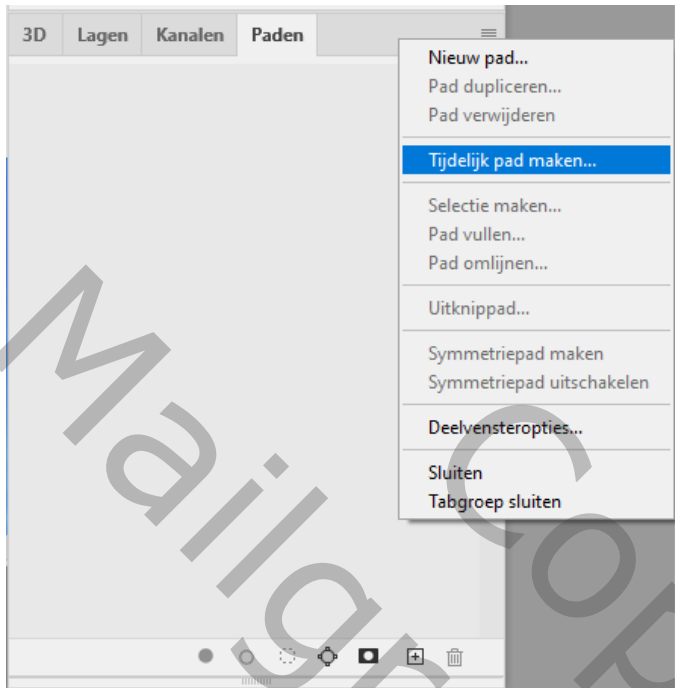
3D Lagen Kanalen Paden

Nieuw pad...
Pad dupliceren...
Pad verwijderen

Tijdelijk pad maken...

Selectie maken...
Pad vullen...
Pad omlijnen...

Uitknippad...

Symmetriepad maken
Symmetriepad uitschakelen

Deelvensteropties...

Sluiten
Tabgroep sluiten

Mailgr Co